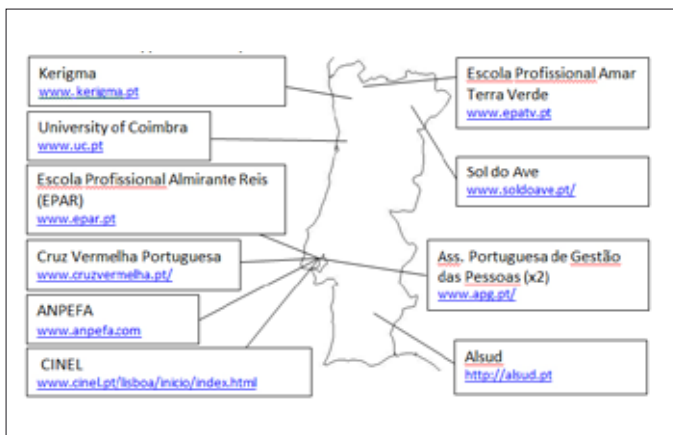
Kerigma
www.kerigma.pt

University of Coimbra
www.uc.pt

Escola Profissional Almirante Reis (EPAR)
www.epar.pt

Cruz Vermelha Portuguesa
www.cruzvermelha.pt/

ANPEFA
www.anpefa.com

CINEL
www.cinel.pt/lisboa/inicio/index.html

Escola Profissional Amar Terra Verde
www.epatv.pt

Sol do Ave
www.soldoave.pt/

Ass. Portuguesa de Gestão das Pessoas (x2)
www.apg.pt/

Alsud
http://alsud.pt